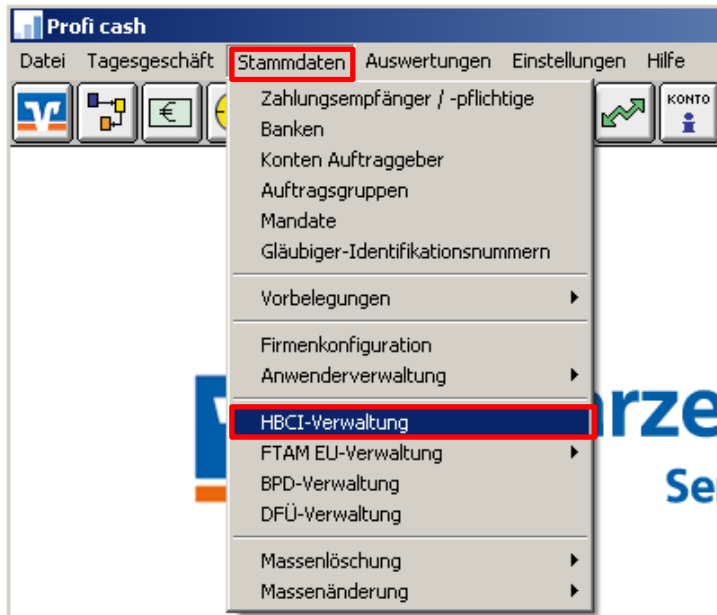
Profi cash

Datei Tagesgeschäft Stammdaten Auswertungen Einstellungen Hilfe

KONTO

Zahlungsempfänger / -pflichtige
Banken
Konten Auftraggeber
Auftragsgruppen
Mandate
Gläubiger-Identifikationsnummern

Vorbelegungen

Firmenkonfiguration
Anwenderverwaltung

HBCI-Verwaltung
FTAM EU-Verwaltung
BPD-Verwaltung
DFÜ-Verwaltung

Massenlöschung
Massenänderung

arze
Ser